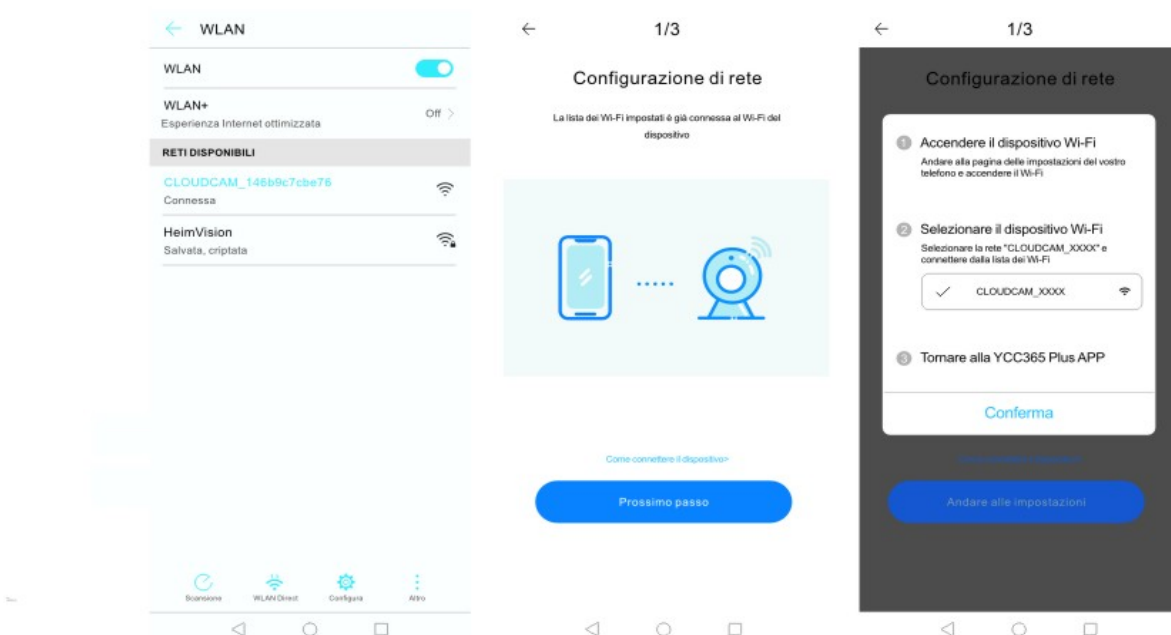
WLAN

WLAN

WLAN+
Esperienza Internet ottimizzata
Off

RETI DISPONIBILI

CLOUDCAM_146b9c7cbe76
Connessa

HeimVision
Salvata, criptata

Scansione WLAN Direct Configura Altro

1/3

Configurazione di rete

La lista dei Wi-Fi impostati è già connessa al Wi-Fi del dispositivo

Come connettere il dispositivo>

Prossimo passo

1/3

Configurazione di rete

1 Accendere il dispositivo Wi-Fi
Andare alla pagina delle impostazioni del vostro telefono e accendere il Wi-Fi

2 Selezionare il dispositivo Wi-Fi
Selezionare la rete "CLOUDCAM_XXXX" e connettere dalla lista dei Wi-Fi

CLOUDCAM_XXXX

3 Tornare alla YCC365 Plus APP

Conferma

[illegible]

Andare alle impostazioni